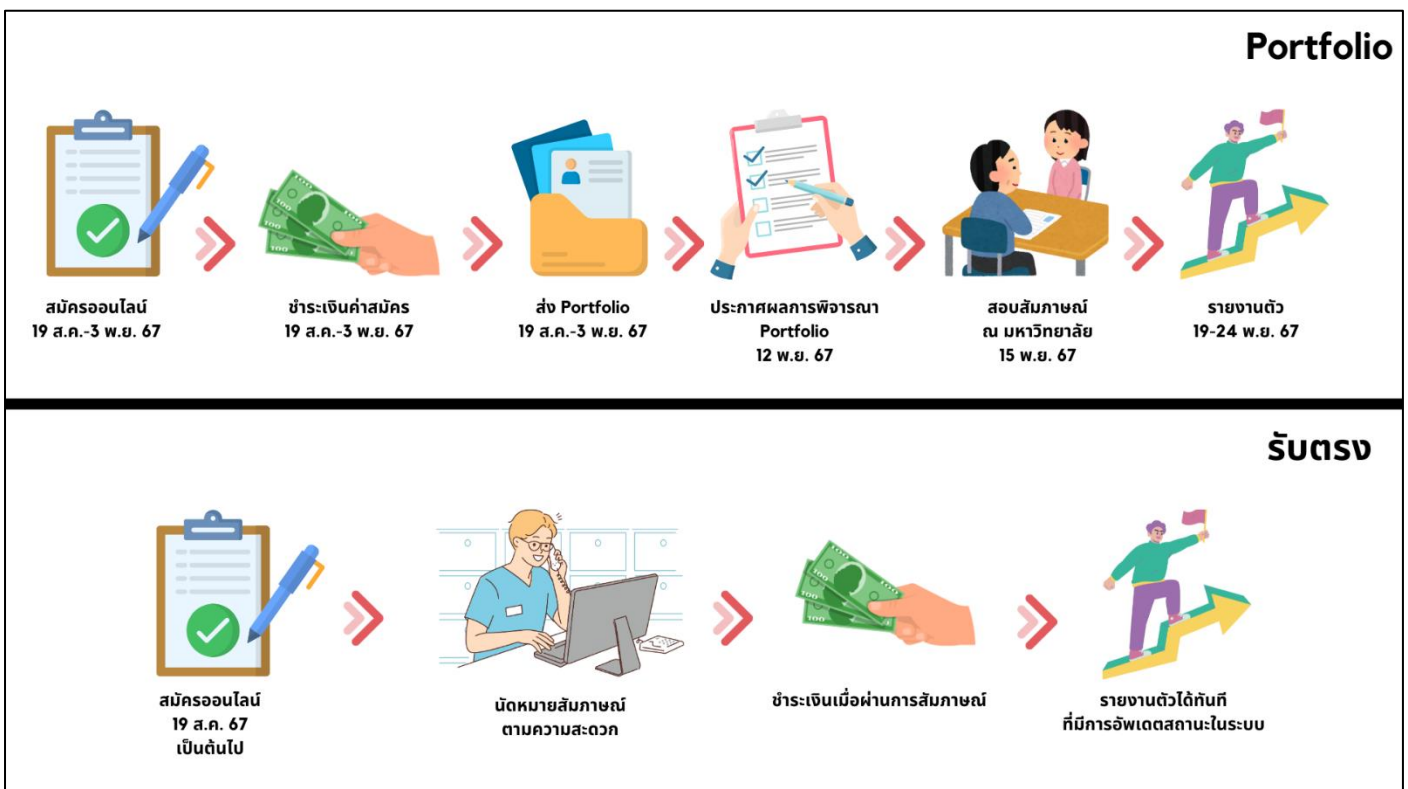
Portfolio

สมัครออนไลน์
19 ส.ค.-3 พ.ย. 67

ชำระเงินค่าสมัคร
19 ส.ค.-3 พ.ย. 67

ส่ง Portfolio
19 ส.ค.-3 พ.ย. 67

ประกาศผลการพิจารณา
Portfolio
12 พ.ย. 67

สอบสัมภาษณ์
ณ มหาวิทยาลัย
15 พ.ย. 67

รายงานตัว
19-24 พ.ย. 67

รับตรง

สมัครออนไลน์
19 ส.ค. 67
เป็นต้นไป

นัดหมายสัมภาษณ์
ตามความสะดวก

ชำระเงินเมื่อผ่านการสัมภาษณ์

รายงานตัวได้ทันที
ที่มีการอัพเดตสถานะในระบบ